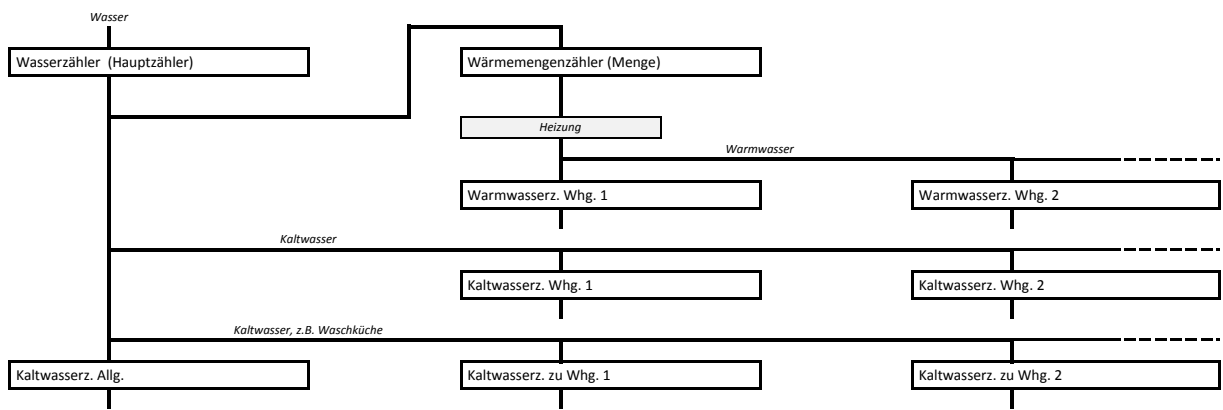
Wasser

Wasserzähler (Hauptzähler)

Wärmemengenzähler (Menge)

Heizung

Warmwasser

Warmwasserz. Whg. 1

Warmwasserz. Whg. 2

Kaltwasser

Kaltwasserz. Whg. 1

Kaltwasserz. Whg. 2

Kaltwasser, z.B. Waschküche

Kaltwasserz. Allg.

Kaltwasserz. zu Whg. 1

Kaltwasserz. zu Whg. 2